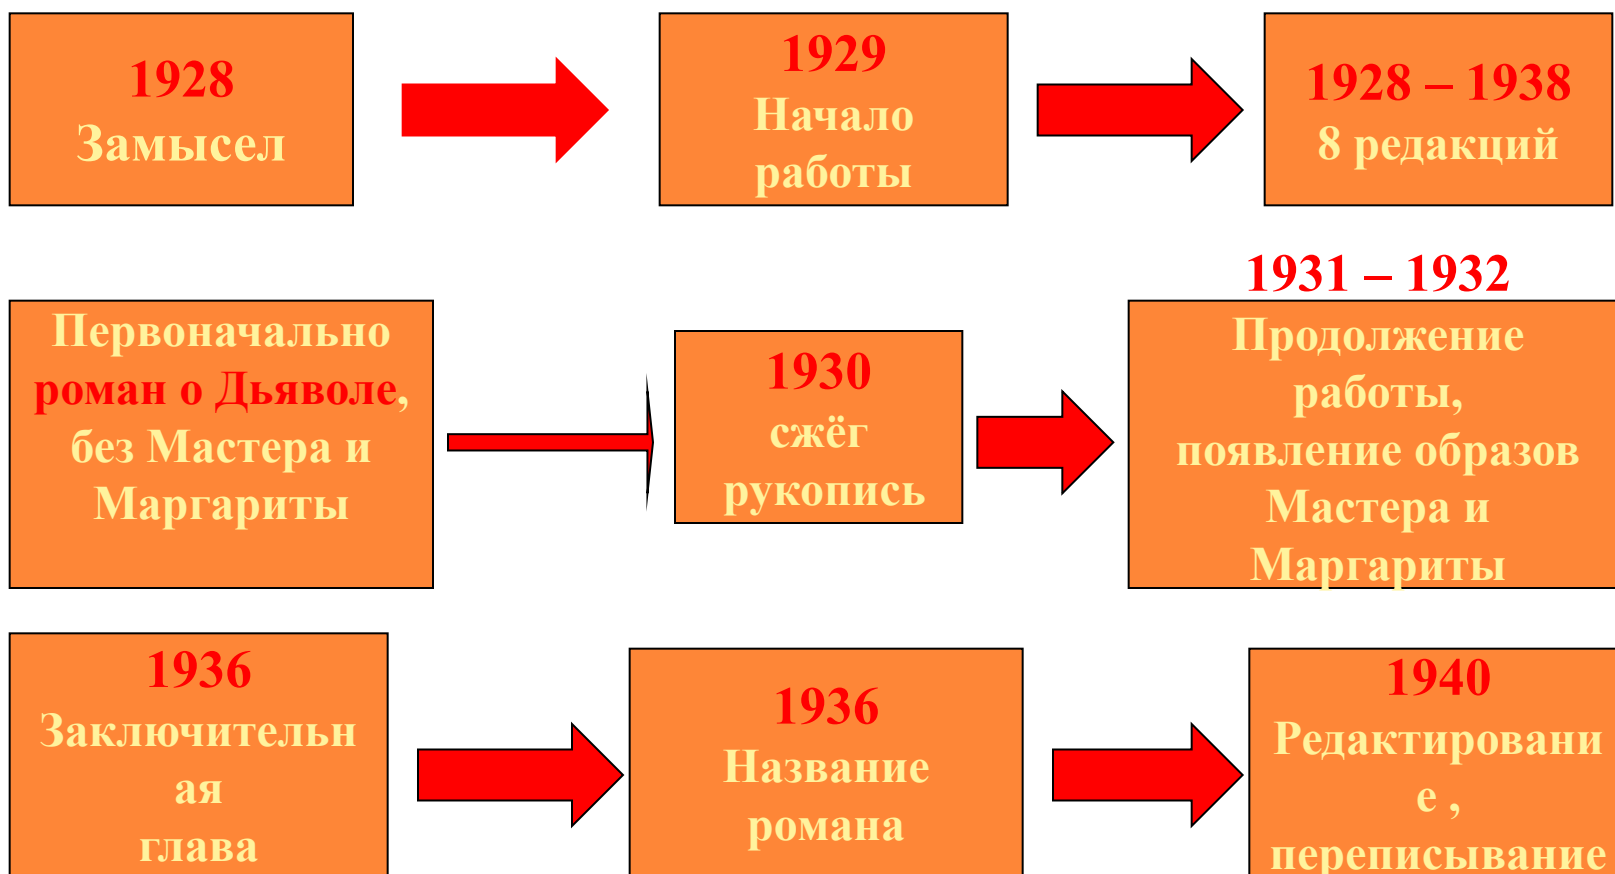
1928
Замысел

1929
Начало работы

1928 – 1938
8 редакций

Первоначально роман о Дьяволе, без Мастера и Маргариты

1930
сжёг рукопись

1931 – 1932
Продолжение работы, появление образов Мастера и Маргариты

1936
Заключительн ая глава

1936
Название романа

1940
Редактировани е , переписывание